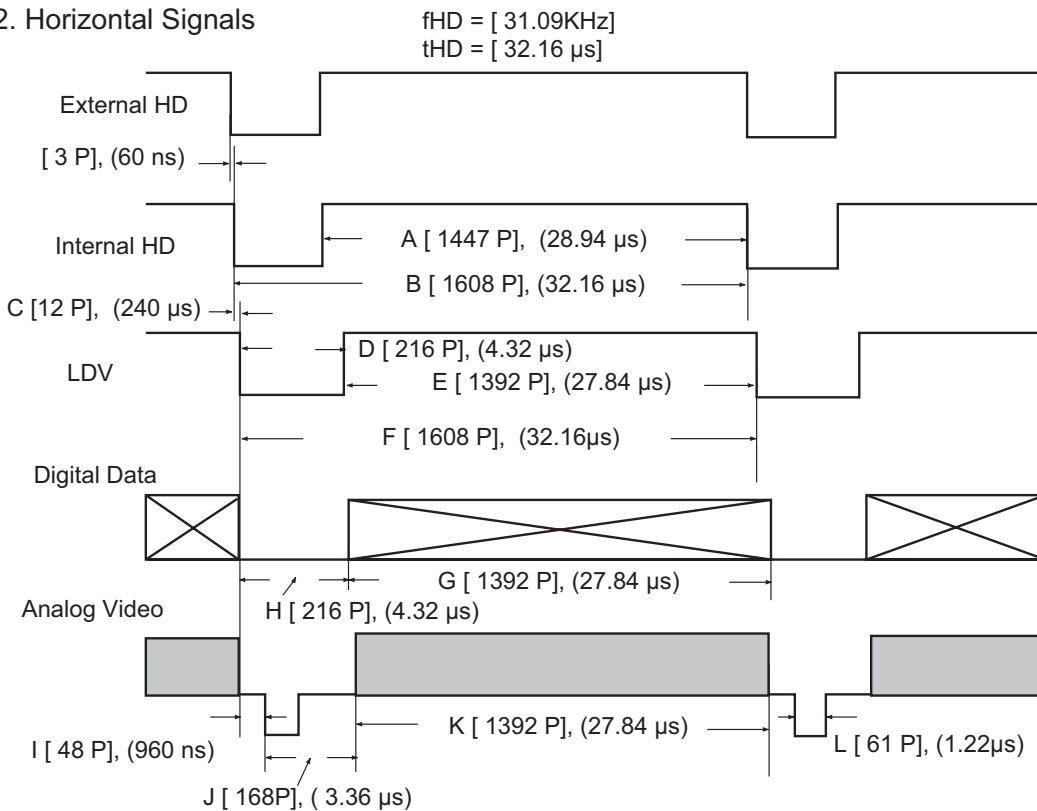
2. Horizontal Signals

fHD = [ 31.09KHz]
tHD = [ 32.16 µs]

External HD

[ 3 P], (60 ns)

Internal HD

A [ 1447 P], (28.94 µs)

B [ 1608 P], (32.16 µs)

C [12 P], (240 µs)

D [ 216 P], (4.32 µs)

LDV

E [ 1392 P], (27.84 µs)

F [ 1608 P], (32.16µs)

Digital Data

G [ 1392 P], (27.84 µs)

Analog Video

H [ 216 P], (4.32 µs)

K [ 1392 P], (27.84 µs)

I [ 48 P], (960 ns)

L [ 61 P], (1.22µs)

J [ 168P], ( 3.36 µs)